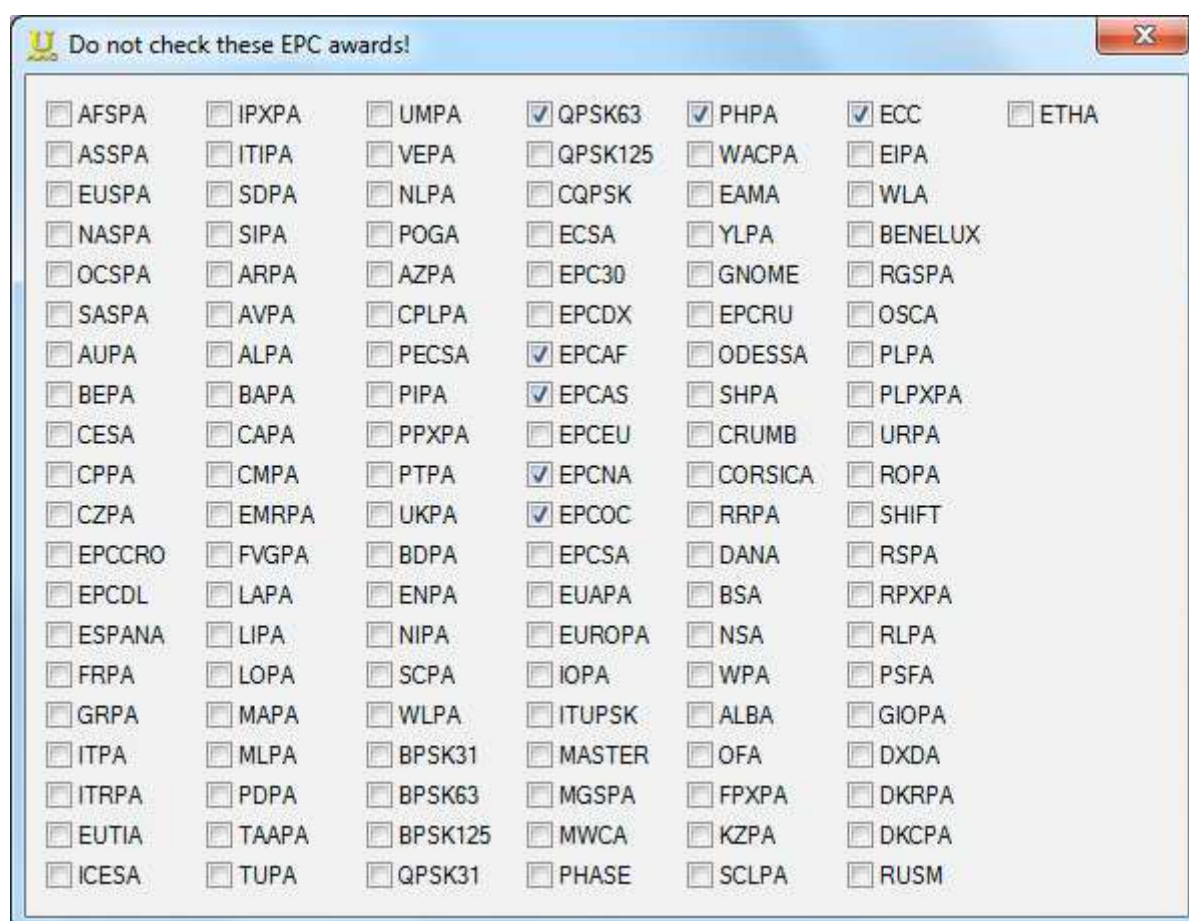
Do not check these EPC awards!

AFSPA
ASSPA
EUSPA
NASPA
OCSPA
SASPA
AUPA
BEPA
CESA
CPPA
CZPA
EPCCRO
EPCDL
ESPANA
FRPA
GRPA
ITPA
ITRPA
EUTIA
ICESA

IPXPA
ITIPA
SDPA
SIPA
ARPA
AVPA
ALPA
BAPA
CAPA
CMPA
EMRPA
FVGPA
LAPA
LIPA
LOPA
MAPA
MLPA
PDPA
TAAPA
TUPA

UMPA
VEPA
NLPA
POGA
AZPA
CPLPA
PECSA
PIPA
PPXPA
PTPA
UKPA
BDPA
ENPA
NIPA
SCPA
WLPA
BPSK31
BPSK63
BPSK125
QPSK31

QPSK63
QPSK125
CQPSK
ECSA
EPC30
EPCDX
EPCAF
EPCAS
EPCEU
EPCNA
EPCOC
EPCSA
EUAPA
EUROPA
IOPA
ITUPSK
MASTER
MGSPA
MWCA
PHASE

PHPA
WACPA
EAMA
YLPA
GNOME
EPCRU
ODESSA
SHPA
CRUMB
CORSICA
RRPA
DANA
BSA
NSA
WPA
ALBA
OFA
FPXPA
KZPA
SCLPA

ECC
EIPA
WLA
BENELUX
RGSPA
OSCA
PLPA
PLPXPA
URPA
ROPA
SHIFT
RSPA
RPXPA
RLPA
PSFA
GIOPA
DXDA
DKRPA
DKCPA
RUSM

ETHA